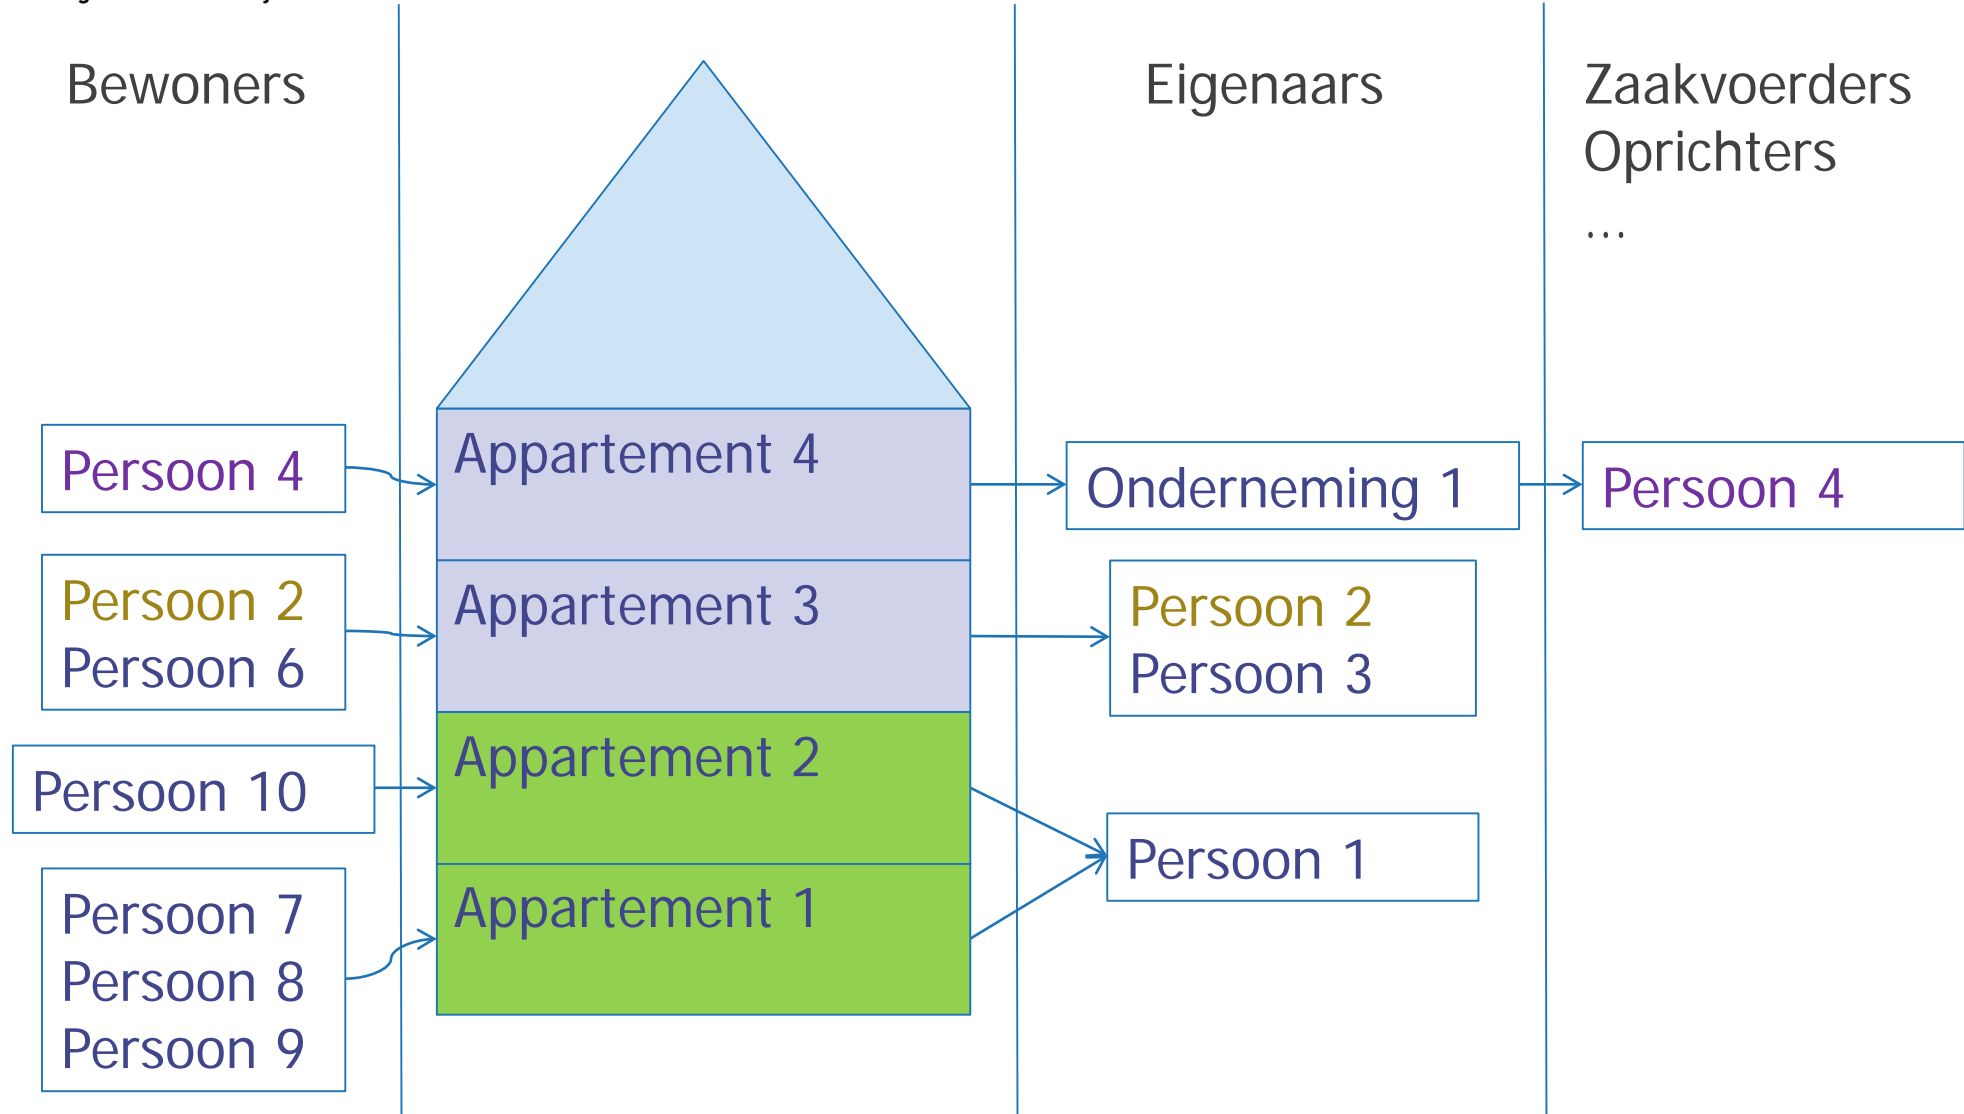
Bewoners

Eigenaars

Zaakvoerders
Oprichters
...

Persoon 4

Appartement 4

Onderneming 1

Persoon 4

Persoon 2
Persoon 6

Appartement 3

Persoon 2
Persoon 3

Persoon 10

Appartement 2

Persoon 1

Persoon 7
Persoon 8
Persoon 9

Appartement 1